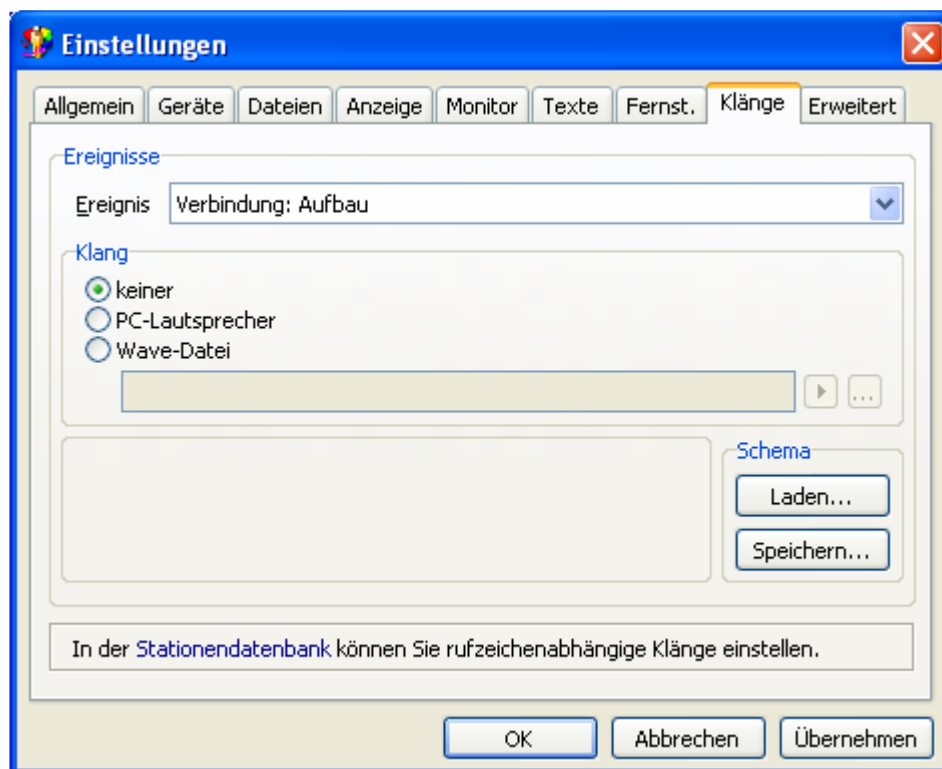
Einstellungen

Allgemein | Geräte | Dateien | Anzeige | Monitor | Texte | Fernst. | Klänge | Erweitert

Ereignisse

Ereignis Verbindung: Aufbau

Klang

keiner
PC-Lautsprecher
Wave-Datei

...

Schema

Laden...

Speichern...

In der Stationendatenbank können Sie rufzeichenabhängige Klänge einstellen.

OK Abbrechen Übernehmen